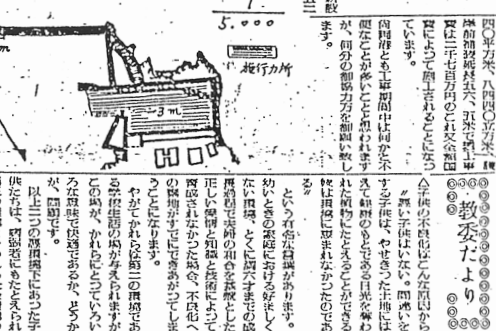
5.000
三
一般
〜3m
施行方所

四平方米、八四四〇平方米、
摩耶植物園長大六、三〇平方米で
事費は二千七百万円のこれ全額国
費によって施行されることになっ
ています。

尚同港は工事期間中は何かと不
便なことが多いことと思われます
が、何分の御協力方を御願い致し
ます。

教委だより

〇〇子供の不良化は、どんな原因から
　"悪い子供はいない、問題のあ
る子供は、やせるった土地には
えて病的のものもある日光や雨水
れた植物にもたとえることができ
彼は環境に影響されなかったので
る。

という有名な言葉があります。
幼いときの環境における好ましく
ない環境、とくに親子または家庭
環境がその子供の性格を形成する
正しい保護と知識と良識とによって
育成されなかった場合、不良化へ
の傾向がすでに芽生えつつあるとい
うことになります。

やがてかれらは第二の環境であ
る学校生活の場が与えられますが
この場が、かれらにとってどのよ
うな環境で快適であるか、どうか
が、問題です。

以上二つの環境の下にあった子
供たちは、両親者にもたえられ